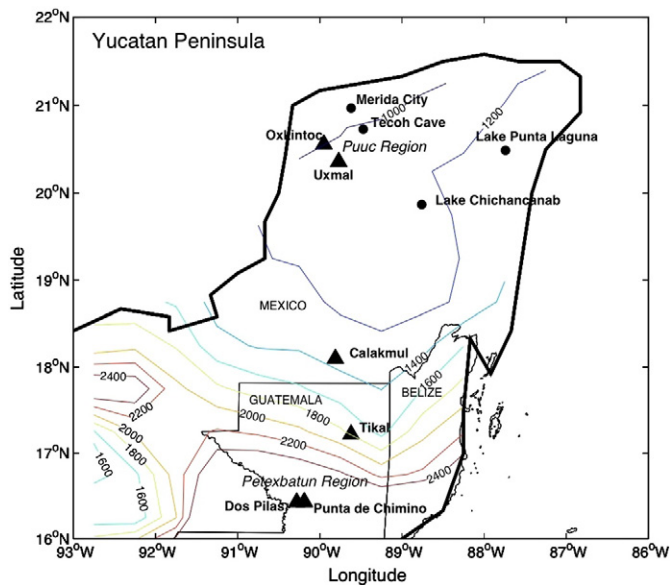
Yucatan Peninsula

22°N
21°N
20°N
19°N
18°N
17°N
16°N

Latitude

Merida City
Tecoh Cave
Oxkintoc
1000
Puuc Region
Uxmal
1200
Lake Punta Laguna
Lake Chichancanab
MEXICO
Calakmul
1400
1600
BELIZE
2400
2200
2000
1800
1600
1600
GUATEMALA
2000
1800
2200
Tikal
2400
Petexbatun Region
Dos Pilas
Punta de Chimino

93°W
92°W
91°W
90°W
89°W
88°W
87°W
86°W

Longitude